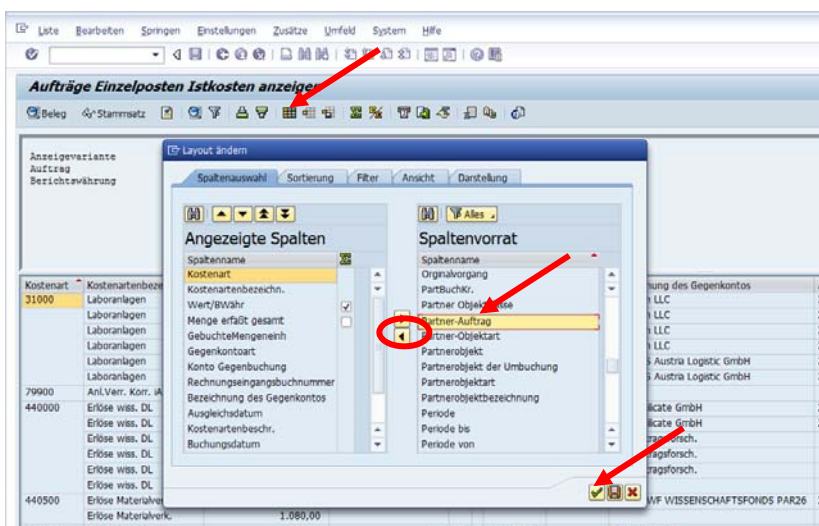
Liste Bearbeiten Springen Einstellungen Zusätze Umfeld System Hilfe

Aufträge Einzelposten Istkosten anzeigen

Beleg Stammsatz

Anzeigevariante
Auftrag
Berichtswährung

Layout ändern

Spaltenauswahl Sortierung Filter Ansicht Darstellung

Angezeigte Spalten

| Spaltenname | |
|---|---|
| Kostenart | |
| Kostenartenbezeichn. | |
| Wert/BWähr | ✓ |
| Menge erfaßt gesamt | |
| GebuchteMengeneinh | |
| Gegenkontoart | |
| Konto Gegenbuchung | |
| Rechnungseingangsbuchnummer | |
| Bezeichnung des Gegenkontos | |
| Ausgleichsdatum | |
| Kostenartenbeschr. | |
| Buchungsdatum | |

Alles

Spaltenvorrat

| Spaltenname |
|---|
| Orginalvorgang |
| PartBuchKr. |
| Partner Objektklasse |
| Partner-Auftrag |
| Partner-Objektart |
| Partnerobjekt |
| Partnerobjekt der Umbuchung |
| Partnerobjektart |
| Partnerobjektbezeichnung |
| Periode |
| Periode bis |
| Periode von |

| Kostenart | Kostenartenbeze | | nung des Gegenkontos |
|---|---|---|---|
| 31000 | Laboranlagen | | LLC |
| | Laboranlagen | | LLC |
| | Laboranlagen | | LLC |
| | Laboranlagen | | LLC |
| | Laboranlagen | | S Austria Logistic GmbH |
| | Laboranlagen | | S Austria Logistic GmbH |
| 79900 | Anl.Verr. Korr. iA | | |
| 440000 | Erlöse wiss. DL | | licate GmbH |
| | Erlöse wiss. DL | | licate GmbH |
| | Erlöse wiss. DL | | agsforsch. |
| | Erlöse wiss. DL | | agsforsch. |
| | Erlöse wiss. DL | | agsforsch. |
| | Erlöse wiss. DL | | |
| 440500 | Erlöse Materialverk | | WF WISSENSCHAFTSFONDS PAR26 |
| | Erlöse Materialverk. | 1.080,00 | |